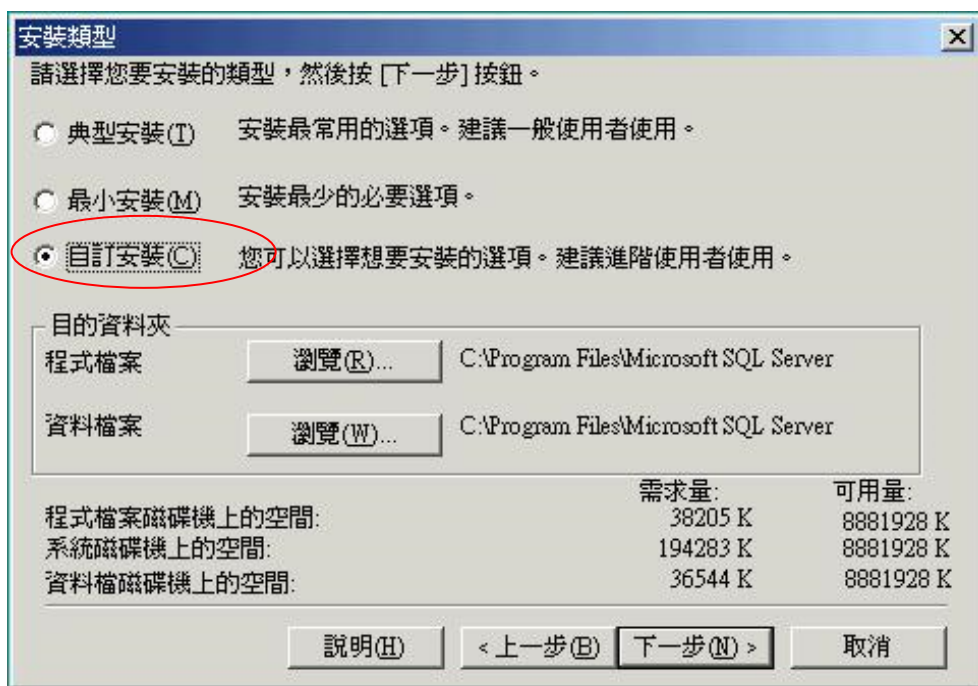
安裝類型

請選擇您要安裝的類型，然後按 [下一步] 按鈕。

典型安裝(T) 安裝最常用的選項。建議一般使用者使用。

最小安裝(M) 安裝最少的必要選項。

自訂安裝(C) 您可以選擇想要安裝的選項。建議進階使用者使用。

目的資料夾

程式檔案 瀏覽(R)... C:\Program Files\Microsoft SQL Server

資料檔案 瀏覽(W)... C:\Program Files\Microsoft SQL Server

| | 需求量: | 可用量: |
|---|---|---|
| 程式檔案磁碟機上的空間: | 38205 K | 8881928 K |
| 系統磁碟機上的空間: | 194283 K | 8881928 K |
| 資料檔磁碟機上的空間: | 36544 K | 8881928 K |

說明(H) < 上一步(B) 下一步(N) > 取消